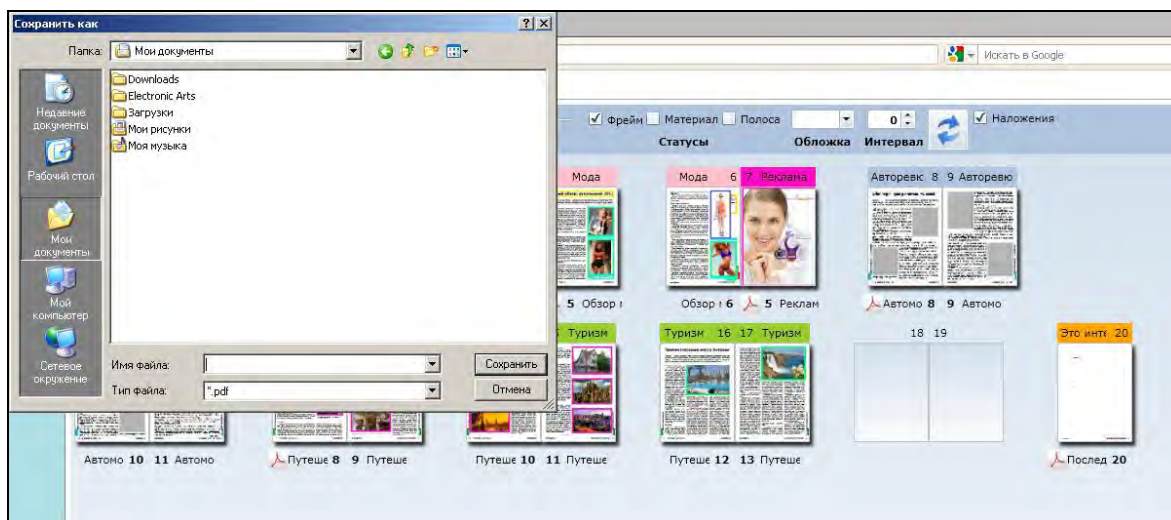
Сохранить как

Папка: Мои документы

Downloads
Electronic Arts
Загрузки
Мои рисунки
Моя музыка

Недавние документы
Рабочий стол
Мои документы
Мой компьютер
Сетевое окружение

Имя файла:
Тип файла: *.pdf

Сохранить
Отмена

Искать в Google

Фрейм Материал Полоса 0 Наложения
Статусы Обложка Интервал

Мода
Мода 6 7 Реклама
Авторевю 8 9 Авторевю

5 Обзор
Обзор 6 5 Реклам
Автомо 8 9 Автомо

Туризм
Туризм 16 17 Туризм
18 19
Это инте 20

Автомо 10 11 Автомо
Путеше 8 9 Путеше
Путеше 10 11 Путеше
Путеше 12 13 Путеше
Послед 20